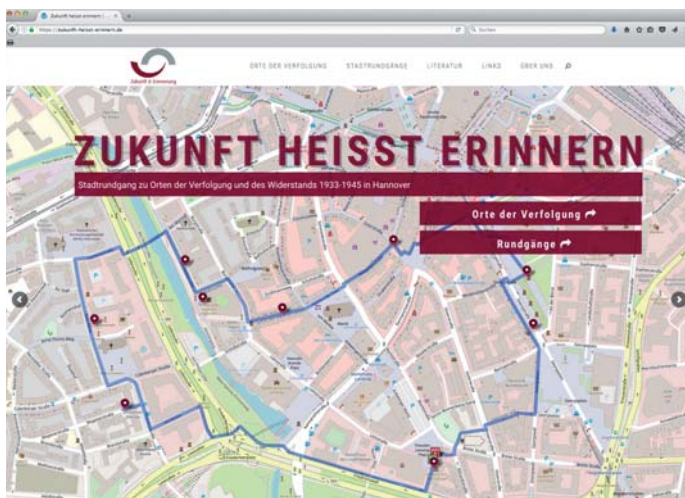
Zukunft heisst erinnern | ... ×

https://zukunft-heisst-erinnern.de

Suchen

Zukunft Erinnerung

ORTE DER VERFOLGUNG STADTRUNDGÄNGE LITERATUR LINKS ÜBER UNS

ZUKUNFT HEISST ERINNERN

Stadtrundgang zu Orten der Verfolgung und des Widerstands 1933-1945 in Hannover

Orte der Verfolgung

Rundgänge